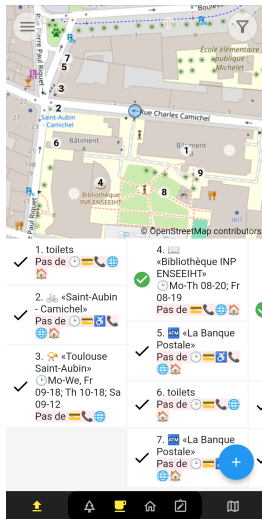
Boulev

École élémentaire publique Michelet

Rue Paul Riquet

Saint-Aubin Camichel

Rue Charles Camichel

Bâtiment

Bâtiment

Bibliothèque INP ENSEEIHT

Rue Paul Riquet

1
2
3
4
5
6
7
8
9

© OpenStreetMap contributors

1. toilets
Pas de 🕑💳📞🌐🏠

2. 🚲 «Saint-Aubin - Camichel»
Pas de 🕑💳♿📞🌐🏠

3. «Toulouse Saint-Aubin»
🕑Mo-We, Fr 09-18; Th 10-18; Sa 09-12
Pas de 💳📞🏠

4. 📖 «Bibliothèque INP ENSEEIHT»
🕑Mo-Th 08-20; Fr 08-19
Pas de 💳📞🌐

5. «La Banque Postale»
Pas de 🕑💳♿📞🌐🏠

6. toilets
Pas de 🕑💳📞🌐🏠

7. «La Banque Postale»
Pas de 🕑💳📞🌐